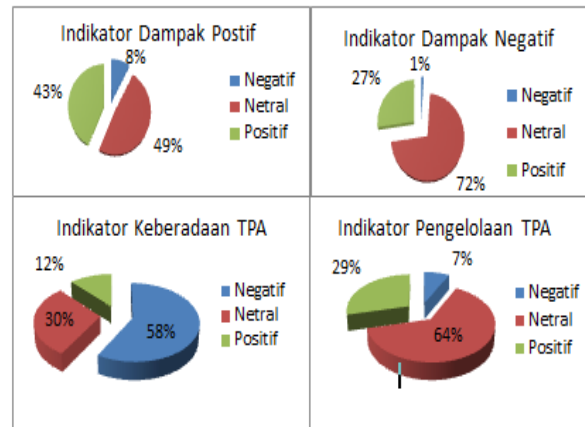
Indikator Dampak Postif

8%
43%
49%

Negatif
Netral
Positif

Indikator Dampak Negatif

1%
27%
72%

Negatif
Netral
Positif

Indikator Keberadaan TPA

12%
30%
58%

Negatif
Netral
Positif

Indikator Pengelolaan TPA

7%
29%
64%

Negatif
Netral
Positif